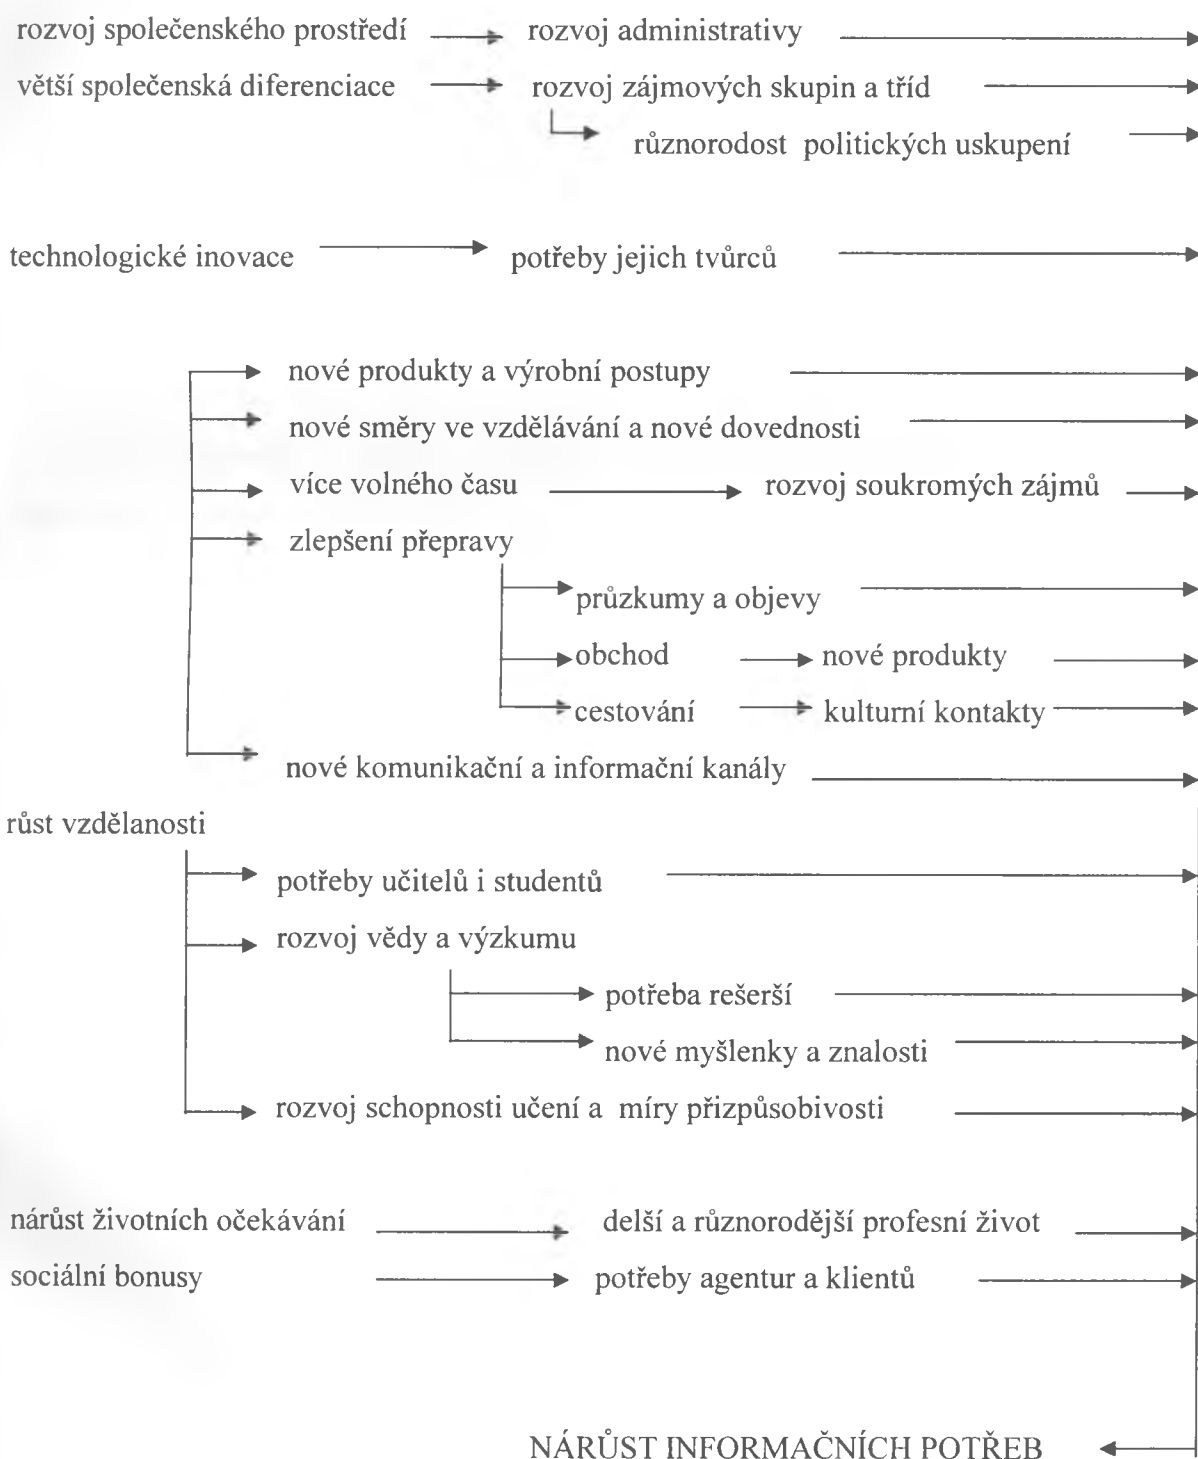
rozvoj společenského prostředí → rozvoj administrativy →
větší společenská diferenciace → rozvoj zájmových skupin a tříd →
→ různorodost politických uskupení →

technologické inovace → potřeby jejich tvůrců →

→ nové produkty a výrobní postupy →
→ nové směry ve vzdělávání a nové dovednosti →
→ více volného času → rozvoj soukromých zájmů →
→ zlepšení přepravy
→ průzkumy a objevy →
→ obchod → nové produkty →
→ cestování → kulturní kontakty →
→ nové komunikační a informační kanály →

růst vzdělanosti
→ potřeby učitelů i studentů →
→ rozvoj vědy a výzkumu
→ potřeba rešerší →
→ nové myšlenky a znalosti →
→ rozvoj schopnosti učení a míry přizpůsobivosti →

nárůst životních očekávání → delší a různorodější profesní život →
sociální bonusy → potřeby agentur a klientů →

NÁRŮST INFORMAČNÍCH POTŘEB ←